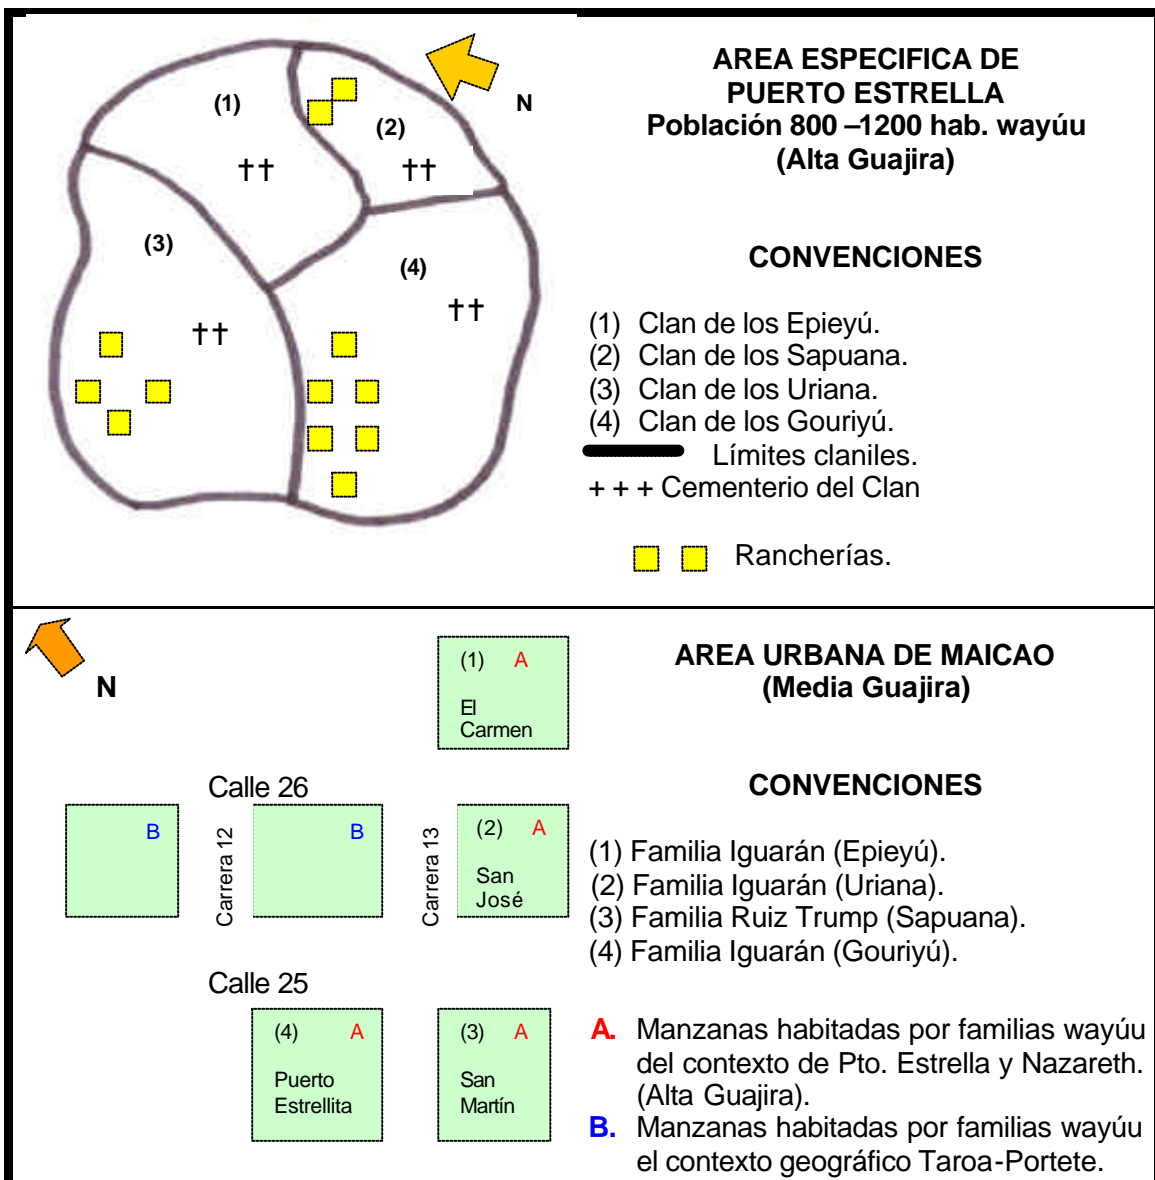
(1)

(2)

N

††

††

(3)

(4)

††

††

AREA ESPECIFICA DE PUERTO ESTRELLA
Población 800 –1200 hab. wayúu
(Alta Guajira)

CONVENCIONES

(1) Clan de los Epieyú.
(2) Clan de los Sapuana.
(3) Clan de los Uriana.
(4) Clan de los Gouriyú.
Límites claniles.
+ + + Cementerio del Clan

Rancherías.

N

(1) A
El Carmen

AREA URBANA DE MAICAO
(Media Guajira)

Calle 26

CONVENCIONES

B

Carrera 12

B

Carrera 13

(2) A
San José

(1) Familia Iguarán (Epieyú).
(2) Familia Iguarán (Uriana).
(3) Familia Ruiz Trump (Sapuana).
(4) Familia Iguarán (Gouriyú).

Calle 25

(4) A
Puerto Estrellita

(3) A
San Martín

A. Manzanas habitadas por familias wayúu del contexto de Pto. Estrella y Nazareth. (Alta Guajira).
B. Manzanas habitadas por familias wayúu el contexto geográfico Taroa-Portete.